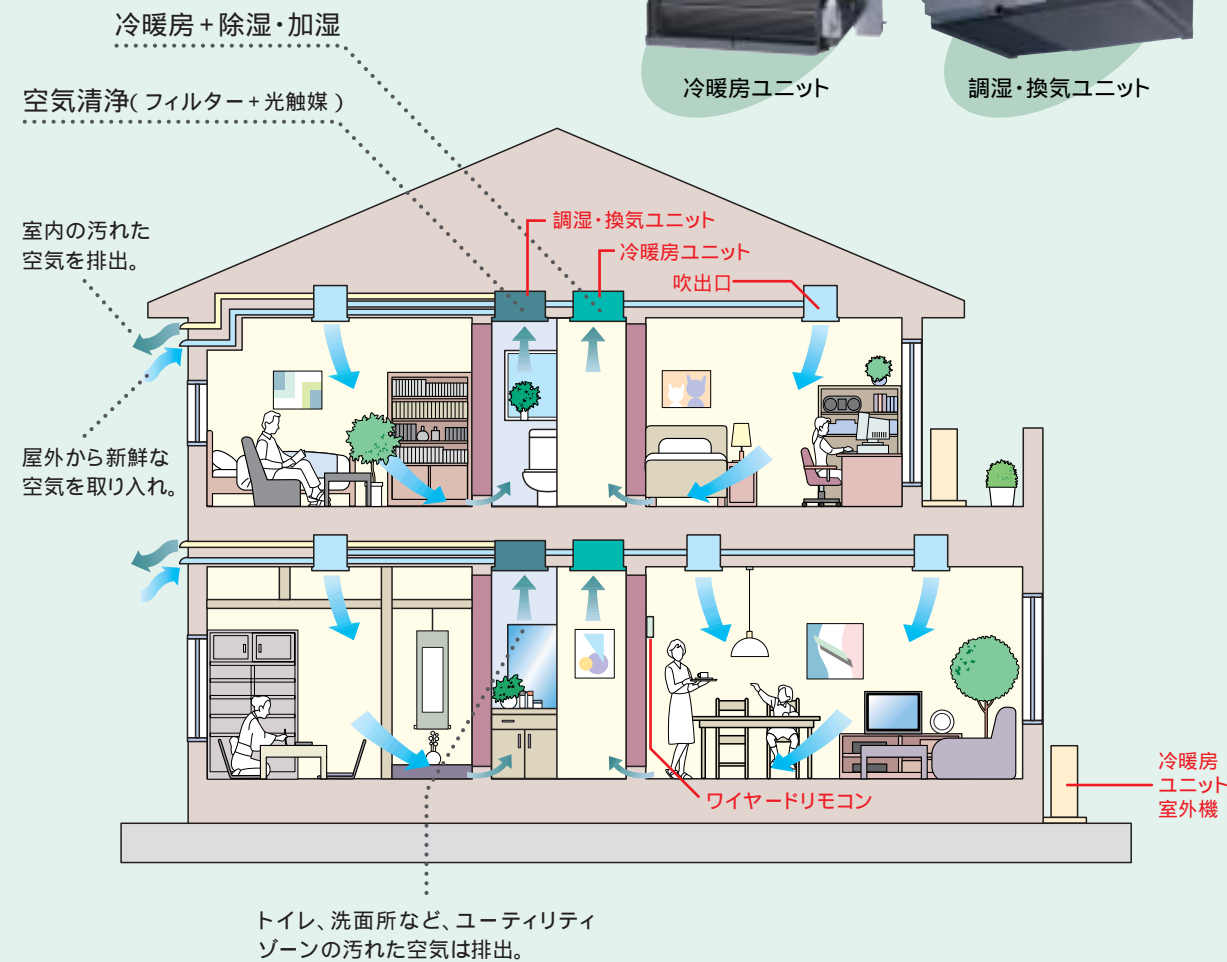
冷暖房＋除湿・加湿

空気清浄（フィルター＋光触媒）

冷暖房ユニット

調湿・換気ユニット

室内の汚れた空気を排出。

調湿・換気ユニット

冷暖房ユニット

吹出口

屋外から新鮮な空気を取り入れ。

ワイヤードリモコン

冷暖房ユニット室外機

トイレ、洗面所など、ユーティリティゾーンの汚れた空気は排出。